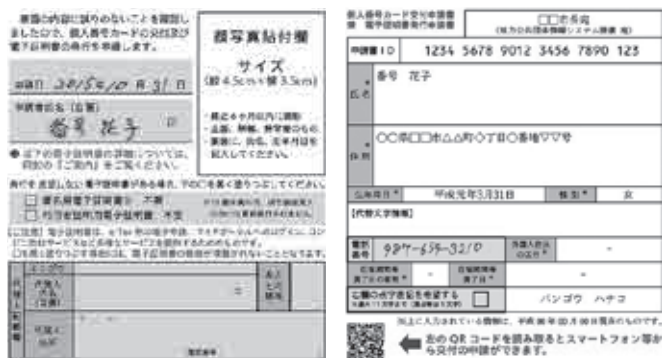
裏面の内容に誤りのないことを確認しましたので、個人番号カードの交付を申請します。

申請日 2015年10月31日

申請者氏名（自署）
番号 花子

顔写真貼付欄
サイズ
（縦4.5cm×横3.5cm）

・最近6か月以内に撮影
・正面、無帽、無背景のもの
・裏面に、氏名、生年月日を記入してください。

● 以下の電子証明書の発行について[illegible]

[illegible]

☐ 署名用電子証明書 不要
☐ 利用者証明用電子証明書 不要

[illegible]

個人番号カード交付申請書
兼 電子証明書発行申請書

☐☐市長宛
（地方公共団体情報システム機構 宛）

申請書ID 1234 5678 9012 3456 7890 123

氏名 番号 花子

住所 ○○市□□市△△町◇丁目○番地▽▽号

生年月日 平成元年3月31日
性別 女

【代替文字情報】

電話番号 090-6354-3210

外国人住民の通称 -

在留期間等満了日 -

在留期間等満了日 -

ご顔のボケ部分を希望する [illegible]
バンゴウ ハナコ

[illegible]

左の QR コードを読み取るとスマートフォン等から交付の申請ができます。